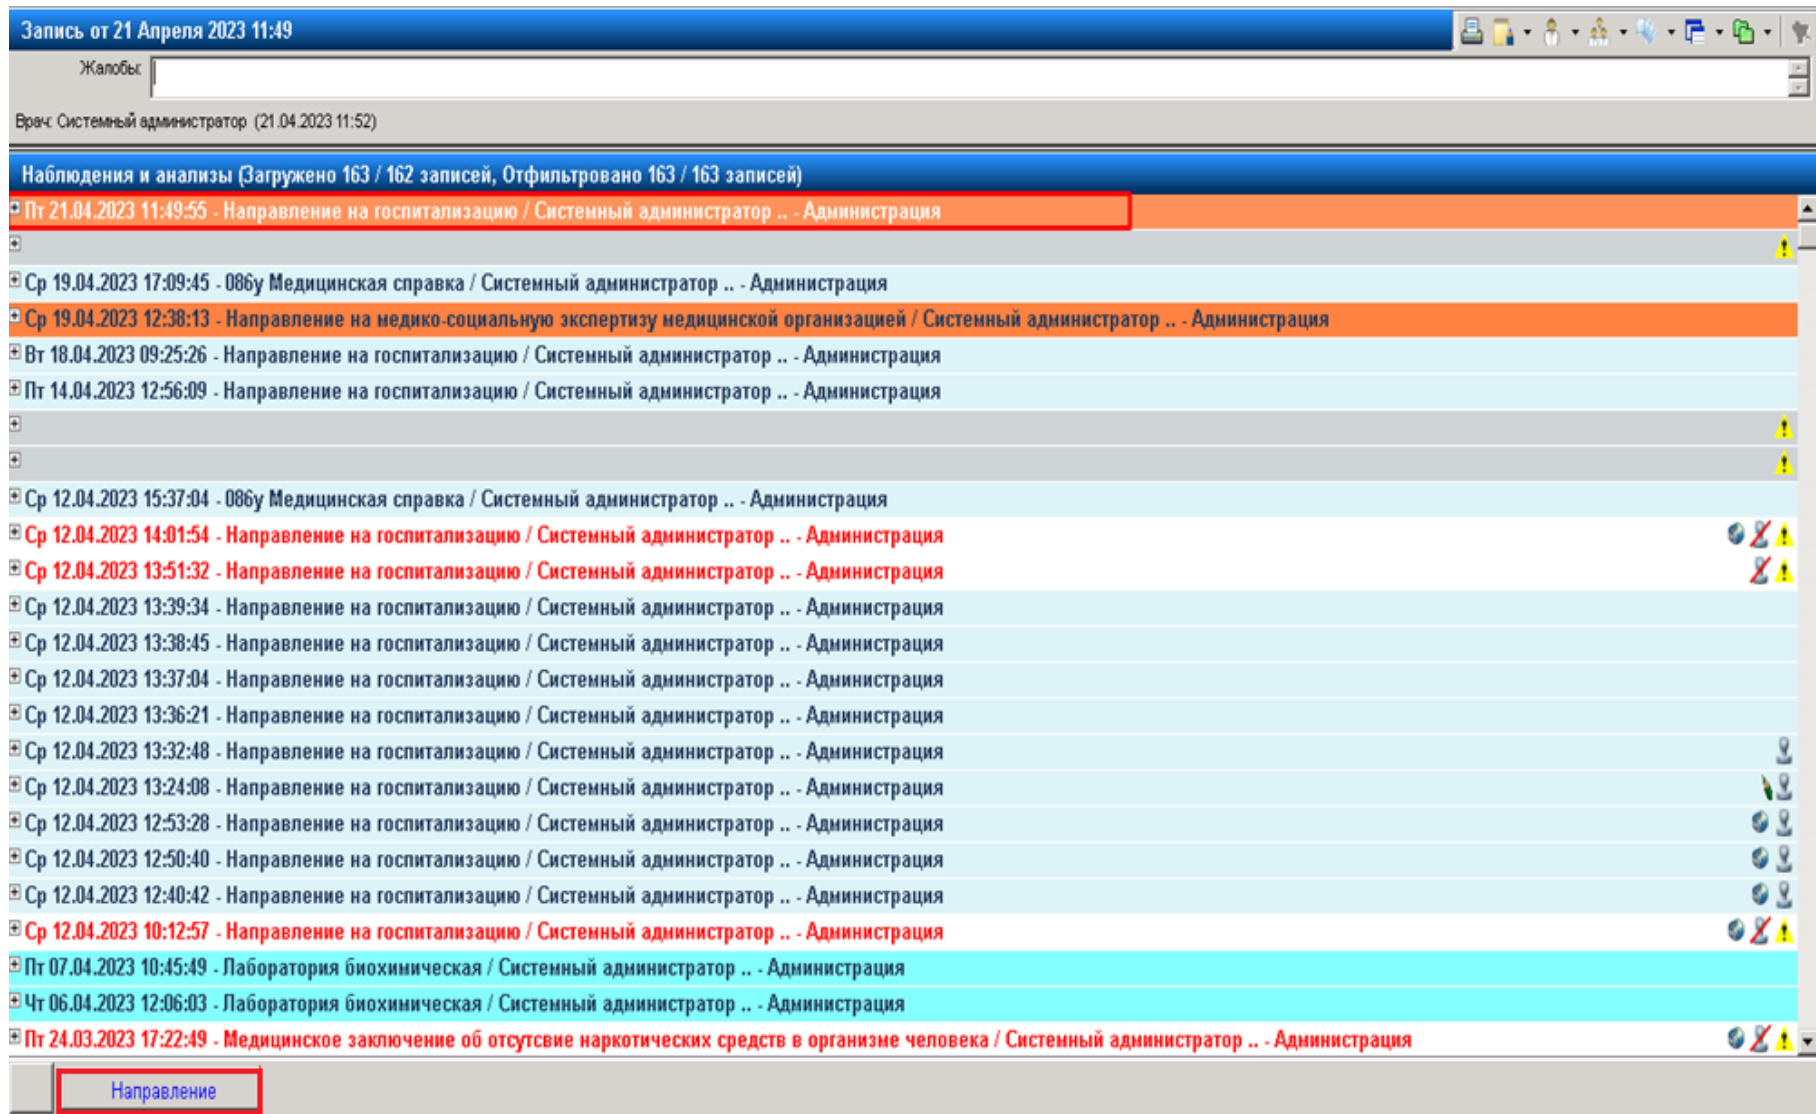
Запись от 21 Апреля 2023 11:49

Жалобы:

Врач: Системный администратор (21.04.2023 11:52)

Наблюдения и анализы (Загружено 163 / 162 записей, Отфильтровано 163 / 163 записей)

Пт 21.04.2023 11:49:55 - Направление на госпитализацию / Системный администратор .. - Администрация

Ср 19.04.2023 17:09:45 - 086у Медицинская справка / Системный администратор .. - Администрация

Ср 19.04.2023 12:38:13 - Направление на медико-социальную экспертизу медицинской организацией / Системный администратор .. - Администрация

Вт 18.04.2023 09:25:26 - Направление на госпитализацию / Системный администратор .. - Администрация

Пт 14.04.2023 12:56:09 - Направление на госпитализацию / Системный администратор .. - Администрация

Ср 12.04.2023 15:37:04 - 086у Медицинская справка / Системный администратор .. - Администрация

Ср 12.04.2023 14:01:54 - Направление на госпитализацию / Системный администратор .. - Администрация

Ср 12.04.2023 13:51:32 - Направление на госпитализацию / Системный администратор .. - Администрация

Ср 12.04.2023 13:39:34 - Направление на госпитализацию / Системный администратор .. - Администрация

Ср 12.04.2023 13:38:45 - Направление на госпитализацию / Системный администратор .. - Администрация

Ср 12.04.2023 13:37:04 - Направление на госпитализацию / Системный администратор .. - Администрация

Ср 12.04.2023 13:36:21 - Направление на госпитализацию / Системный администратор .. - Администрация

Ср 12.04.2023 13:32:48 - Направление на госпитализацию / Системный администратор .. - Администрация

Ср 12.04.2023 13:24:08 - Направление на госпитализацию / Системный администратор .. - Администрация

Ср 12.04.2023 12:53:28 - Направление на госпитализацию / Системный администратор .. - Администрация

Ср 12.04.2023 12:50:40 - Направление на госпитализацию / Системный администратор .. - Администрация

Ср 12.04.2023 12:40:42 - Направление на госпитализацию / Системный администратор .. - Администрация

Ср 12.04.2023 10:12:57 - Направление на госпитализацию / Системный администратор .. - Администрация

Пт 07.04.2023 10:45:49 - Лаборатория биохимическая / Системный администратор .. - Администрация

Чт 06.04.2023 12:06:03 - Лаборатория биохимическая / Системный администратор .. - Администрация

Пт 24.03.2023 17:22:49 - Медицинское заключение об отсутсвие наркотических средств в организме человека / Системный администратор .. - Администрация

Направление